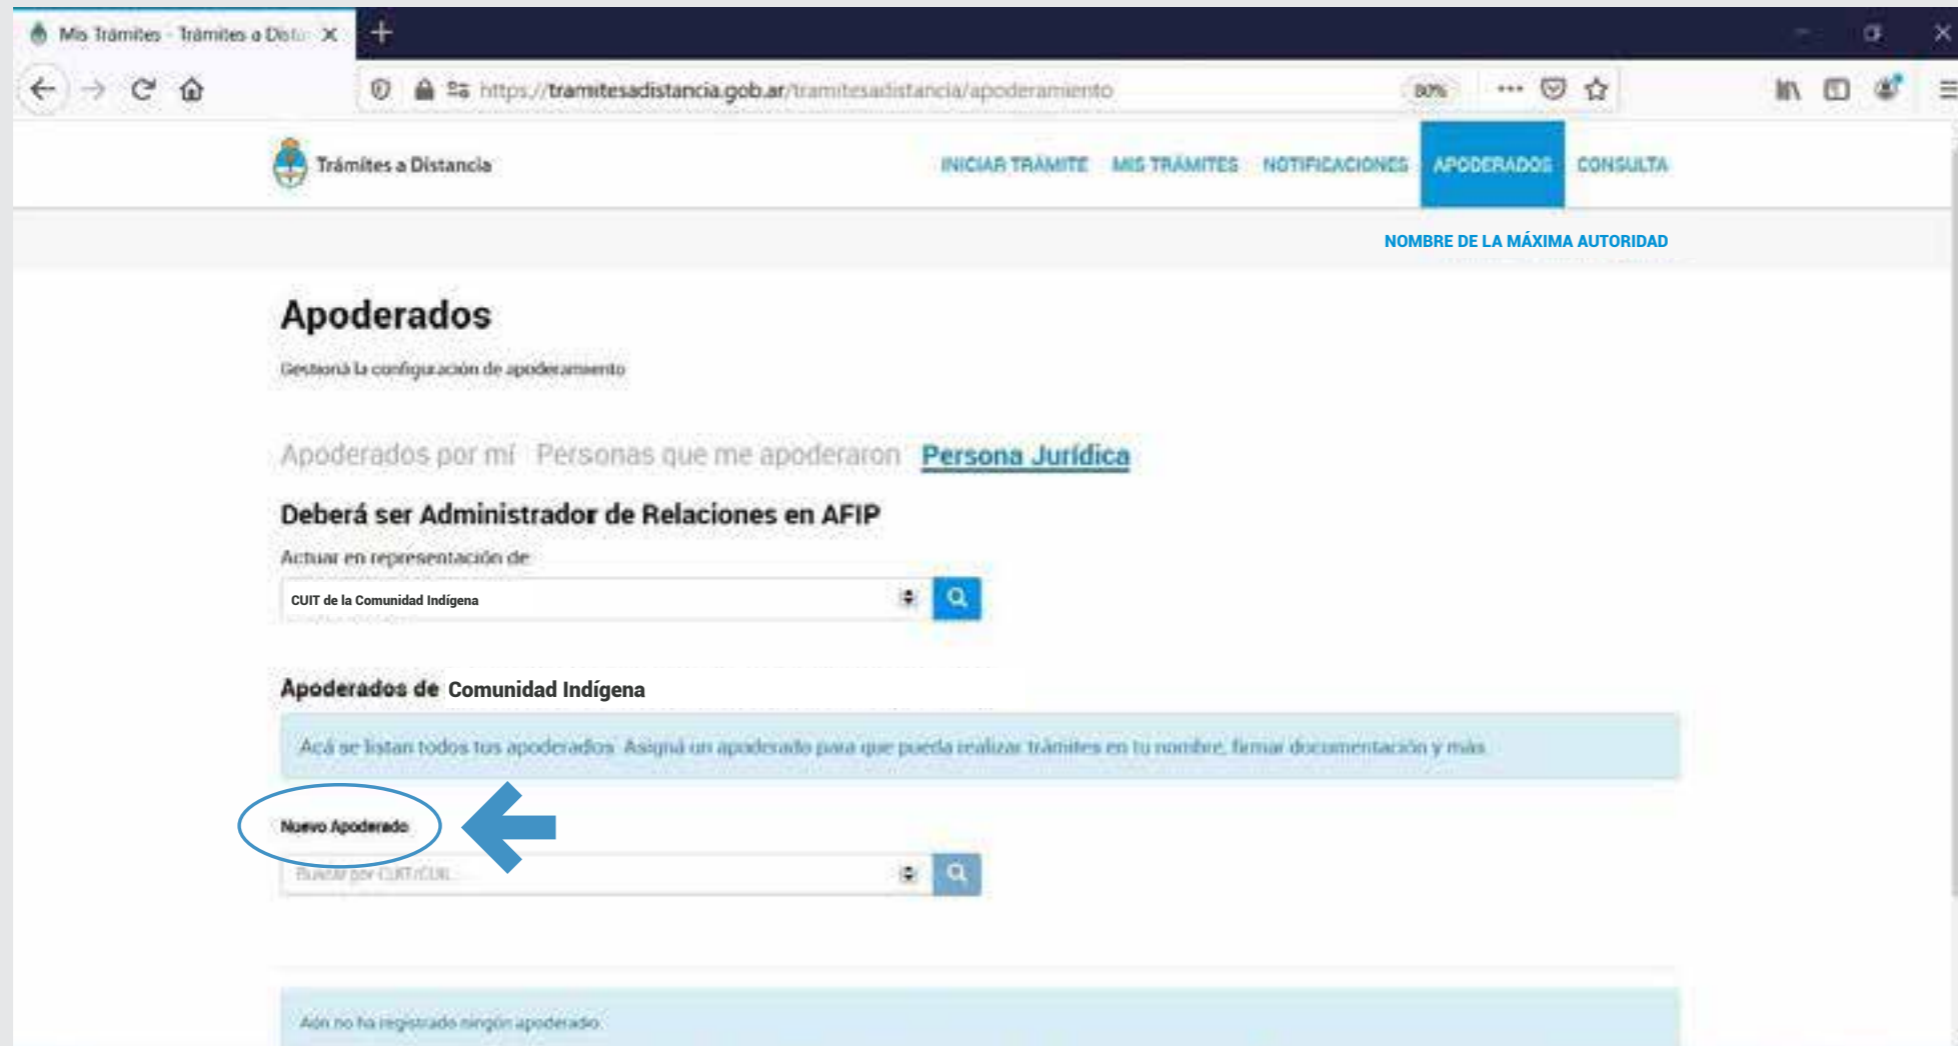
Mis Trámites - Trámites a Dista

https://tramitesadistancia.gob.ar/tramitesadistancia/apoderamiento

80%

Trámites a Distancia

INICIAR TRÁMITE MIS TRÁMITES NOTIFICACIONES APODERADOS CONSULTA

NOMBRE DE LA MÁXIMA AUTORIDAD

Apoderados

Gestioná la configuración de apoderamiento

Apoderados por mí Personas que me apoderaron Persona Jurídica

Deberá ser Administrador de Relaciones en AFIP

Actuar en representación de

CUIT de la Comunidad Indígena

Apoderados de Comunidad Indígena

Acá se listan todos tus apoderados. Asigná un apoderado para que pueda realizar trámites en tu nombre, firmar documentación y más.

Nuevo Apoderado

Buscar por CUIT/CUIL

Aún no ha registrado ningún apoderado.